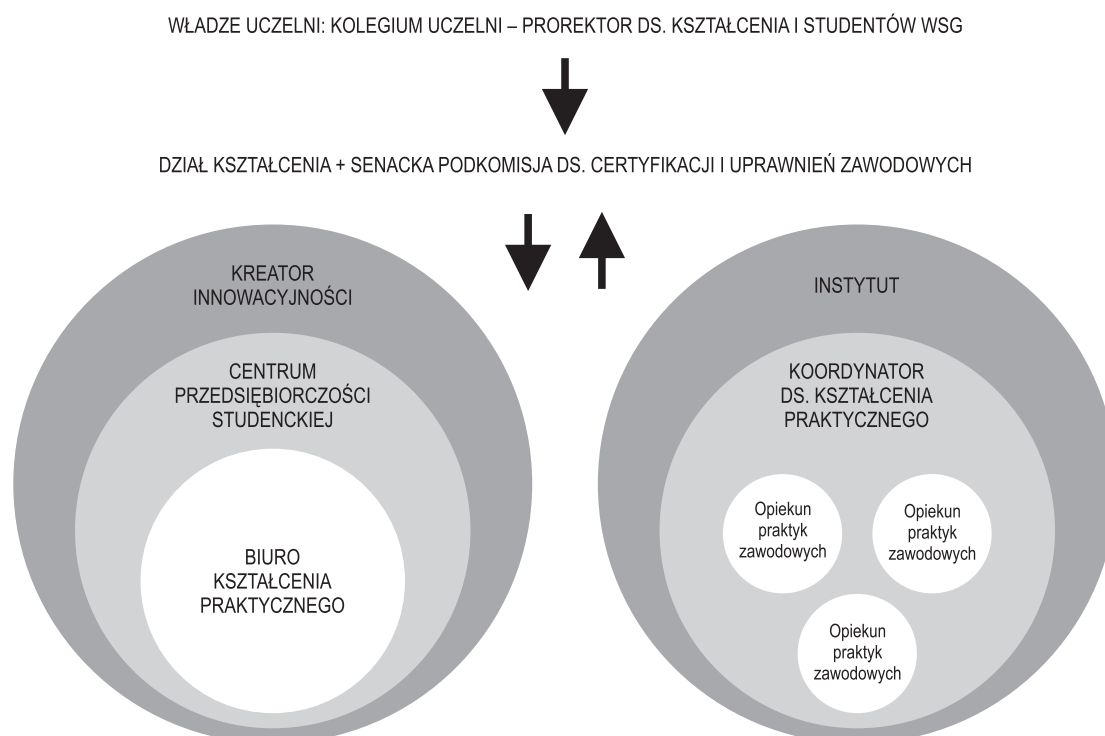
WŁADZE UCZELNI: KOLEGIUM UCZELNI – PROREKTOR DS. KSZTAŁCENIA I STUDENTÓW WSG

DZIAŁ KSZTAŁCENIA + SENACKA PODKOMISJA DS. CERTYFIKACJI I UPRAWNIEŃ ZAWODOWYCH

KREATOR INNOWACYJNOŚCI

CENTRUM PRZEDSIĘBIORCZOŚCI STUDENCKIEJ

BIURO KSZTAŁCENIA PRAKTYCZNEGO

INSTYTUT

KOORDYNATOR DS. KSZTAŁCENIA PRAKTYCZNEGO

Opiekun praktyk zawodowych

Opiekun praktyk zawodowych

Opiekun praktyk zawodowych